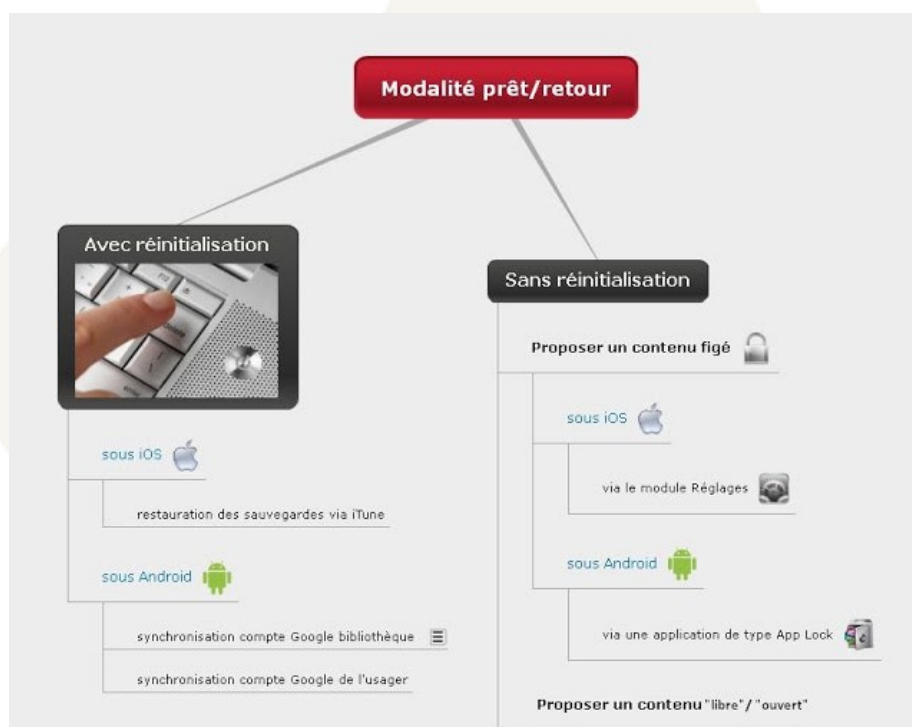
Modalité prêt/retour

Avec réinitialisation

sous iOS

restauration des sauvegardes via iTune

sous Android

synchronisation compte Google bibliothèque

synchronisation compte Google de l'usager

Sans réinitialisation

Proposer un contenu figé

sous iOS

via le module Réglages

sous Android

via une application de type App Lock

Proposer un contenu "libre" / "ouvert"